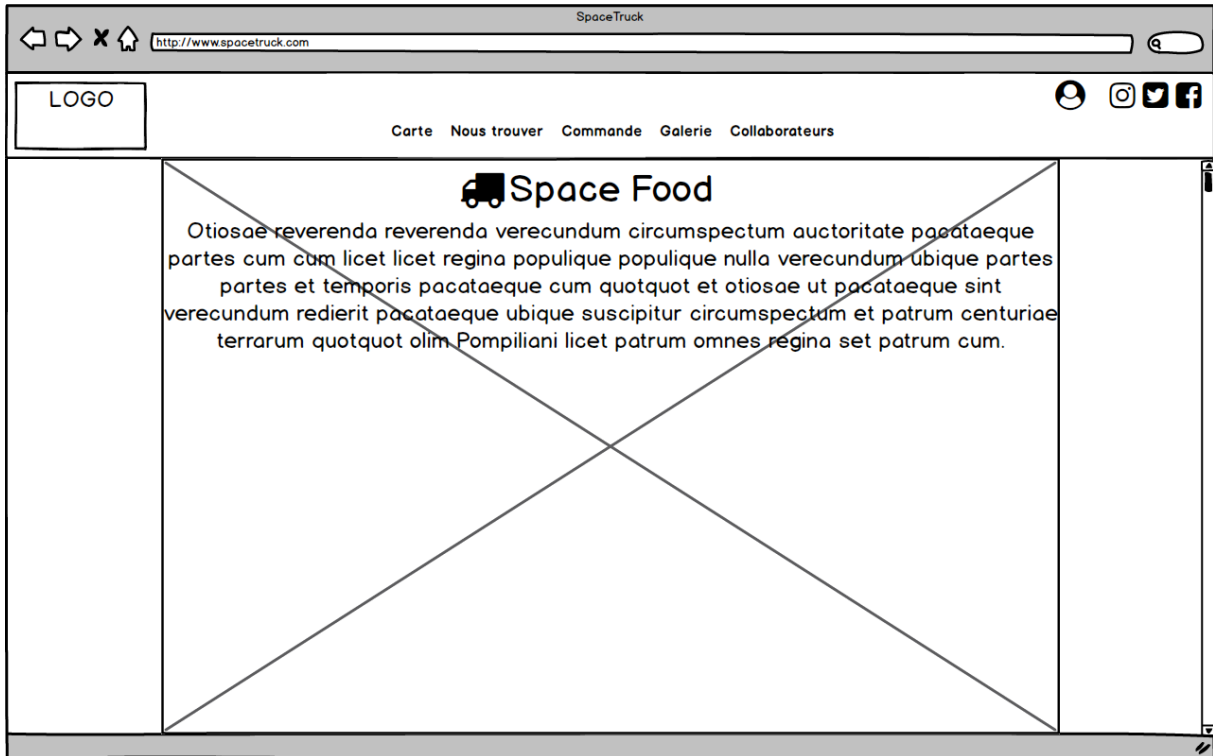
SpaceTruck

http://www.spacetruck.com

LOGO

Carte Nous trouver Commande Galerie Collaborateurs

Space Food

Otiosae reverenda reverenda verecundum circumspectum auctoritate pacataeque partes cum cum licet licet regina populique populique nulla verecundum ubique partes partes et temporis pacataeque cum quotquot et otiosae ut pacataeque sint verecundum redierit pacataeque ubique suscipitur circumspectum et patrum centuriae terrarum quotquot olim Pompiliani licet patrum omnes regina set patrum cum.